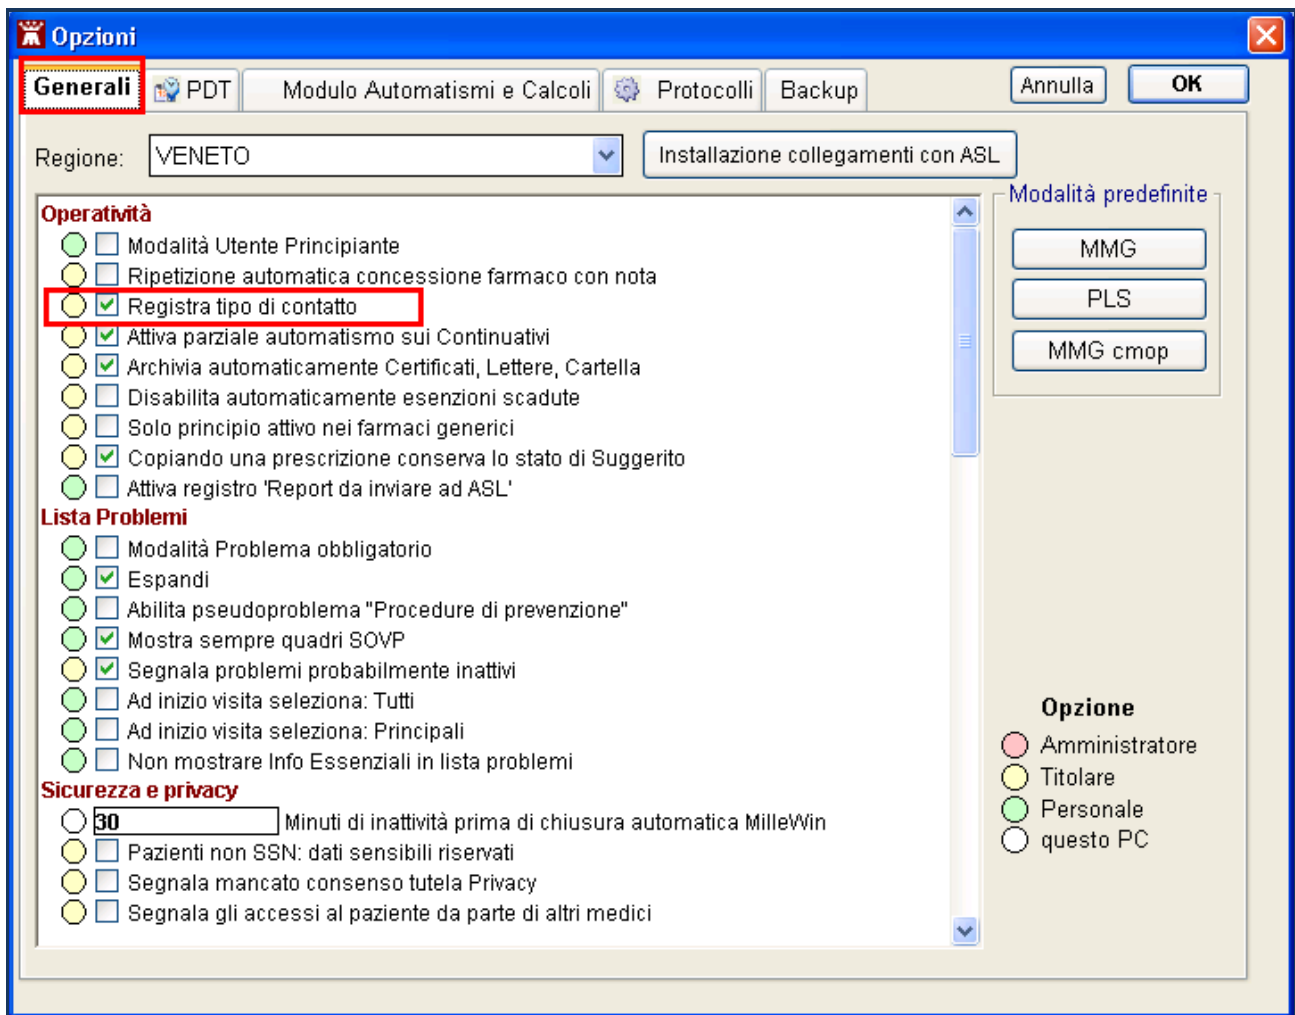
Opzioni

Generali | PDT | Modulo Automatismi e Calcoli | Protocolli | Backup

Annulla
OK

Regione: VENETO
Installazione collegamenti con ASL

Operatività
Modalità Utente Principiante
Ripetizione automatica concessione farmaco con nota
Registra tipo di contatto
Attiva parziale automatismo sui Continuativi
Archivia automaticamente Certificati, Lettere, Cartella
Disabilita automaticamente esenzioni scadute
Solo principio attivo nei farmaci generici
Copiando una prescrizione conserva lo stato di Suggerito
Attiva registro 'Report da inviare ad ASL'
Lista Problemi
Modalità Problema obbligatorio
Espandi
Abilita pseudoproblema "Procedure di prevenzione"
Mostra sempre quadri SOVP
Segnala problemi probabilmente inattivi
Ad inizio visita seleziona: Tutti
Ad inizio visita seleziona: Principali
Non mostrare Info Essenziali in lista problemi
Sicurezza e privacy
30 Minuti di inattività prima di chiusura automatica MilleWin
Pazienti non SSN: dati sensibili riservati
Segnala mancato consenso tutela Privacy
Segnala gli accessi al paziente da parte di altri medici

Modalità predefinite
MMG
PLS
MMG cmop

Opzione
Amministratore
Titolare
Personale
questo PC